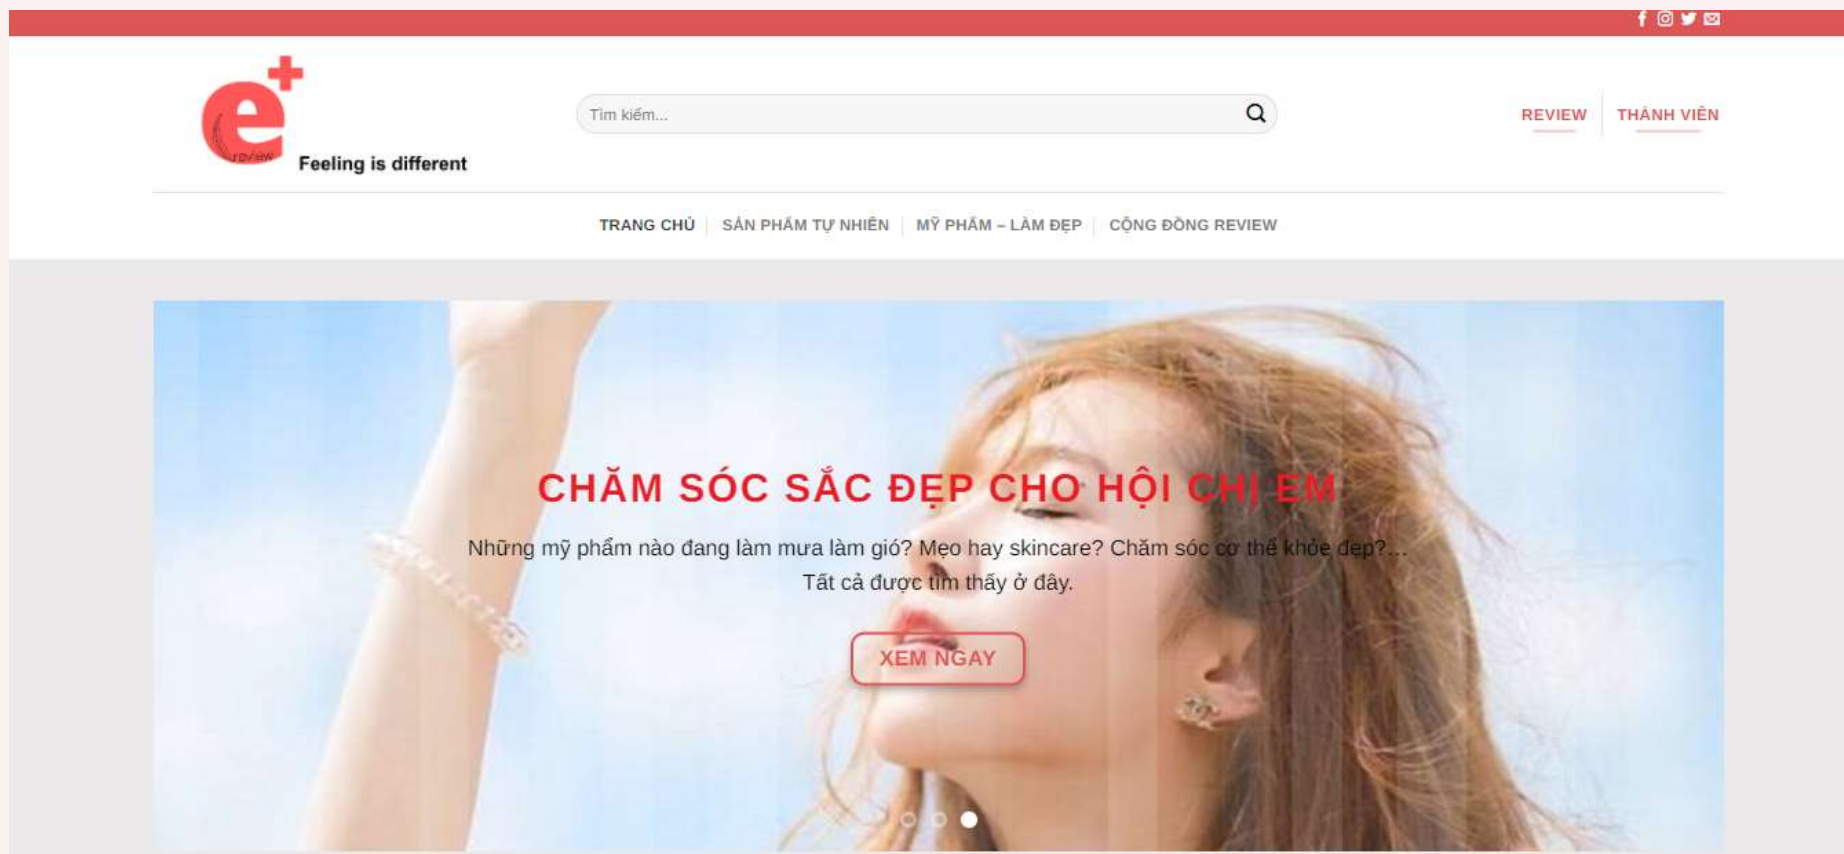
e+ review
Feeling is different

Tìm kiếm...

REVIEW
THÀNH VIÊN

TRANG CHỦ
SẢN PHẨM TỰ NHIÊN
MỸ PHẨM – LÀM ĐẸP
CỘNG ĐỒNG REVIEW

CHĂM SÓC SẮC ĐẸP CHO HỘI CHỊ EM

Những mỹ phẩm nào đang làm mưa làm gió? Mẹo hay skincare? Chăm sóc cơ thể khỏe đẹp?... Tất cả được tìm thấy ở đây.

XEM NGAY